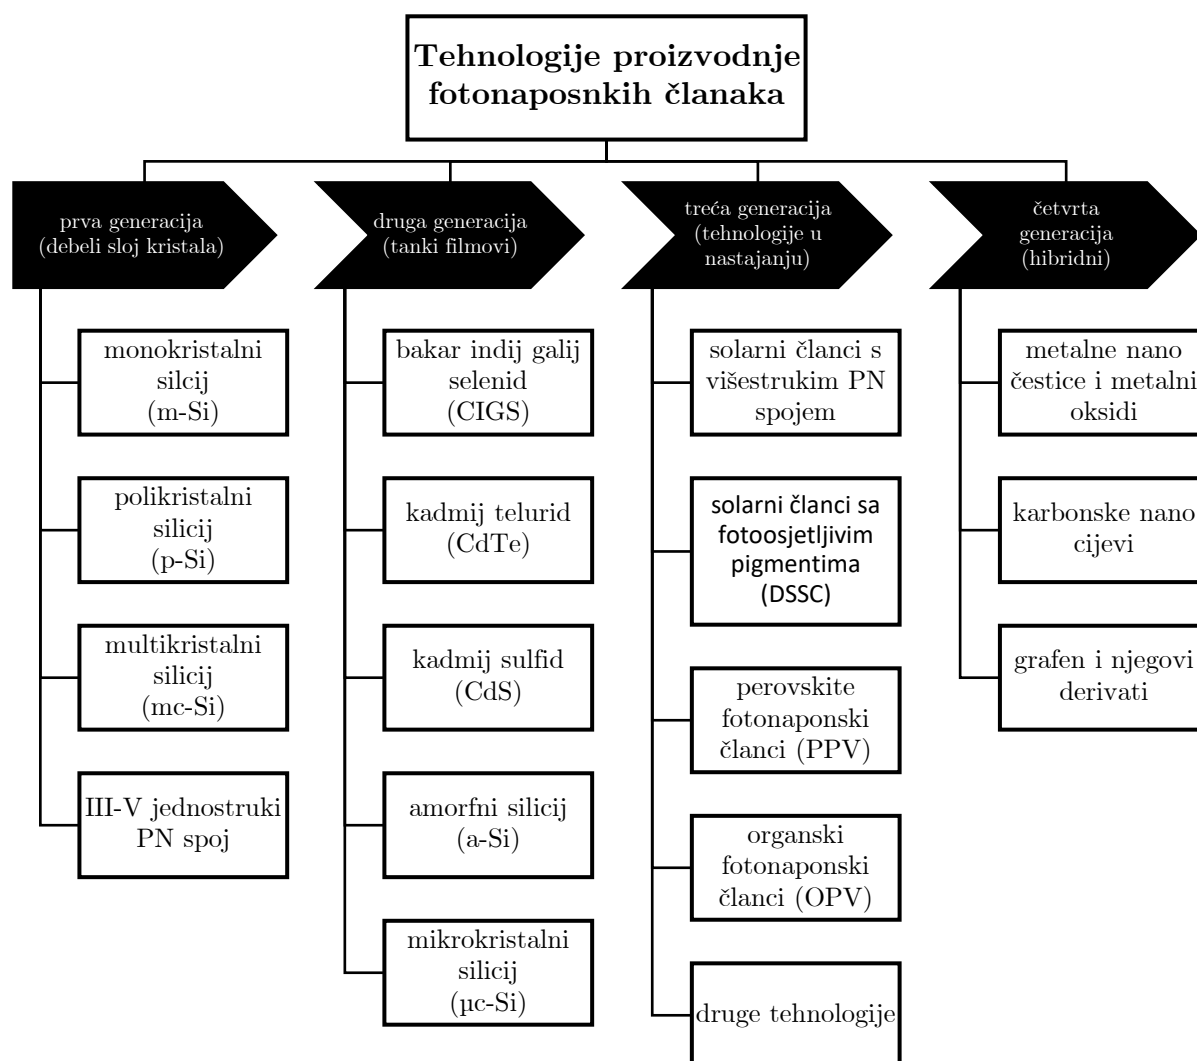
Tehnologije proizvodnje fotonaposnkih članaka

prva generacija (debeli sloj kristala)

monokristalni silcij (m-Si)

polikristalni silicij (p-Si)

multikristalni silicij (mc-Si)

III-V jednostruki PN spoj

druga generacija (tanki filmovi)

bakar indij galij selenid (CIGS)

kadmij telurid (CdTe)

kadmij sulfid (CdS)

amorfni silicij (a-Si)

mikrokristalni silicij (µc-Si)

treća generacija (tehnologije u nastajanju)

solarni članci s višestrukim PN spojem

solarni članci sa fotoosjetljivim pigmentima (DSSC)

perovskite fotonaponski članci (PPV)

organski fotonaponski članci (OPV)

druge tehnologije

četvrta generacija (hibridni)

metalne nano čestice i metalni oksidi

karbonske nano cijevi

grafen i njegovi derivati